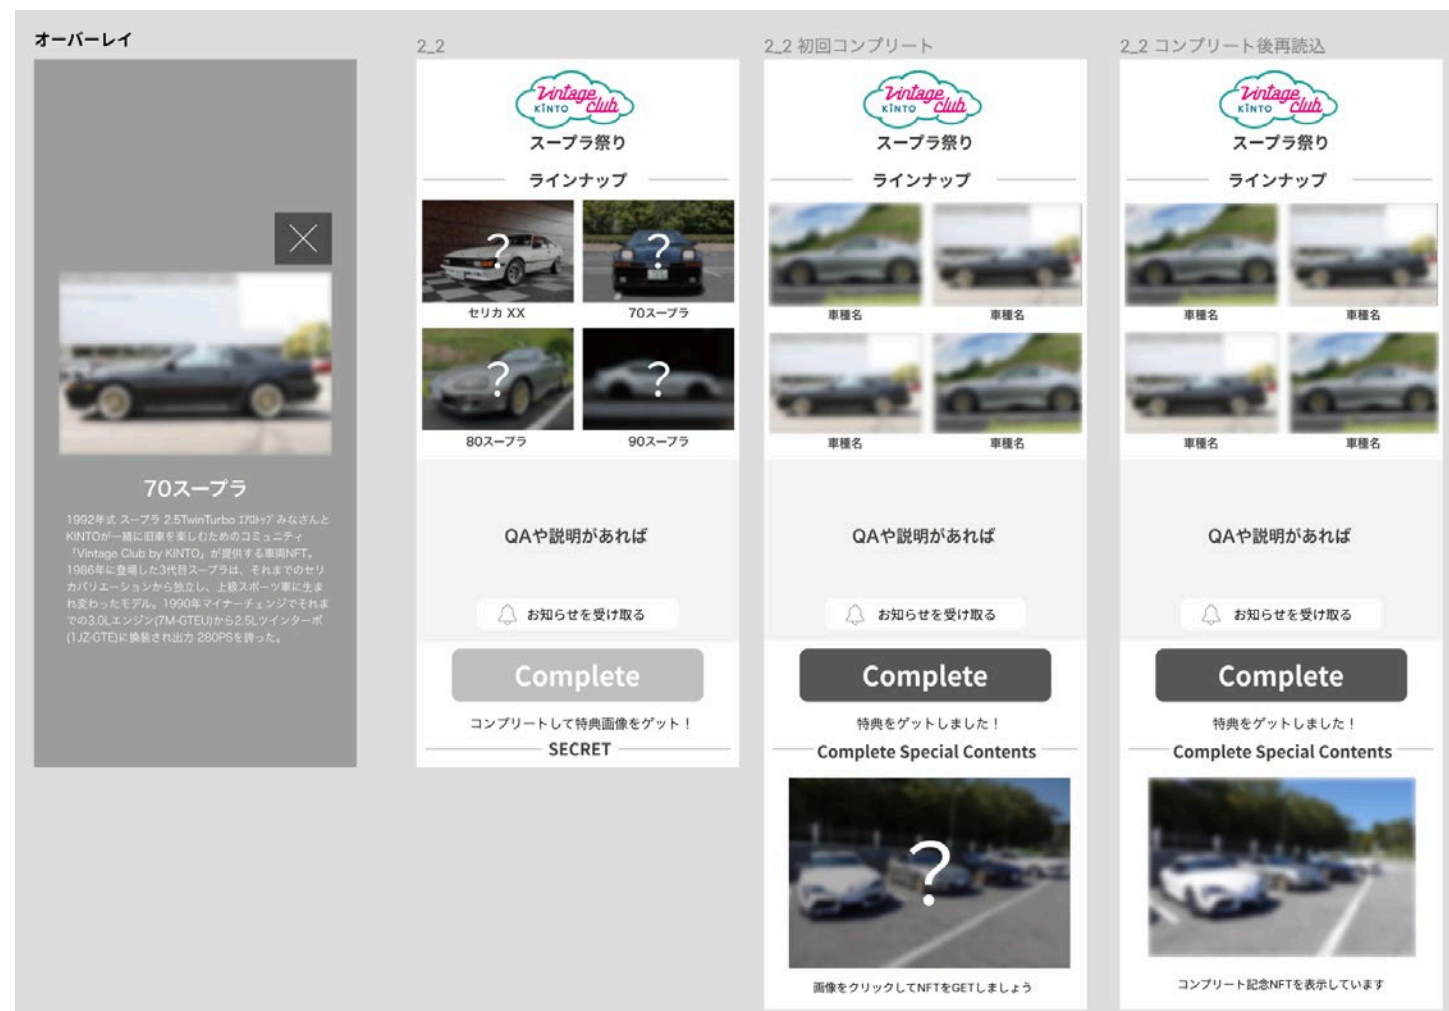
オーバーレイ

70スープラ

1992年式 スープラ 2.5TwinTurbo ｴｱﾛﾄｯﾌﾟ みなさんとKINTOが一緒に旧車を楽しむためのコミュニティ「Vintage Club by KINTO」が提供する車両NFT。1986年に登場した3代目スープラは、それまでのセリカバリエーションから独立し、上級スポーツ車に生まれ変わったモデル。1990年マイナーチェンジでそれまでの3.0Lエンジン(7M-GTEU)から2.5Lツインターボ(1JZ-GTE)に換装され出力 280PSを誇った。

2_2

Vintage KINTO club

スープラ祭り

ラインナップ

?
セリカ XX

?
70スープラ

?
80スープラ

?
90スープラ

QAや説明があれば

お知らせを受け取る

Complete

コンプリートして特典画像をゲット！

SECRET

2_2 初回コンプリート

Vintage KINTO club

スープラ祭り

ラインナップ

車種名

車種名

車種名

車種名

QAや説明があれば

お知らせを受け取る

Complete

特典をゲットしました！

Complete Special Contents

?

画像をクリックしてNFTをGETしましょう

2_2 コンプリート後再読込

Vintage KINTO club

スープラ祭り

ラインナップ

車種名

車種名

車種名

車種名

QAや説明があれば

お知らせを受け取る

Complete

特典をゲットしました！

Complete Special Contents

コンプリート記念NFTを表示しています